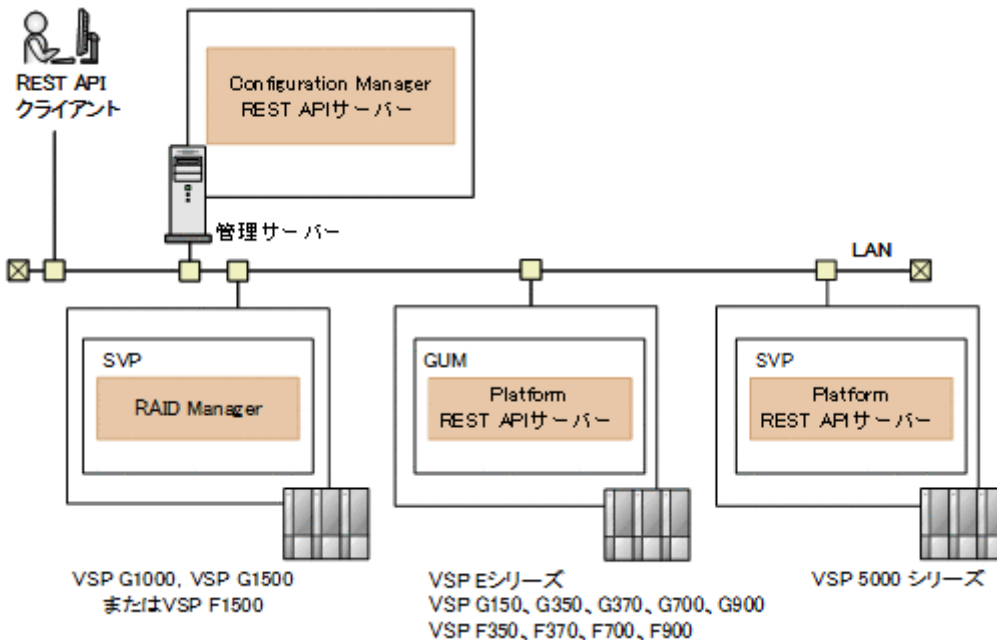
REST API
クライアント

Configuration Manager
REST APIサーバー

管理サーバー

LAN

SVP

RAID Manager

GUM

Platform
REST APIサーバー

SVP

Platform
REST APIサーバー

VSP G1000, VSP G1500
またはVSP F1500

VSP Eシリーズ
VSP G150、G350、G370、G700、G900
VSP F350、F370、F700、F900

VSP 5000 シリーズ